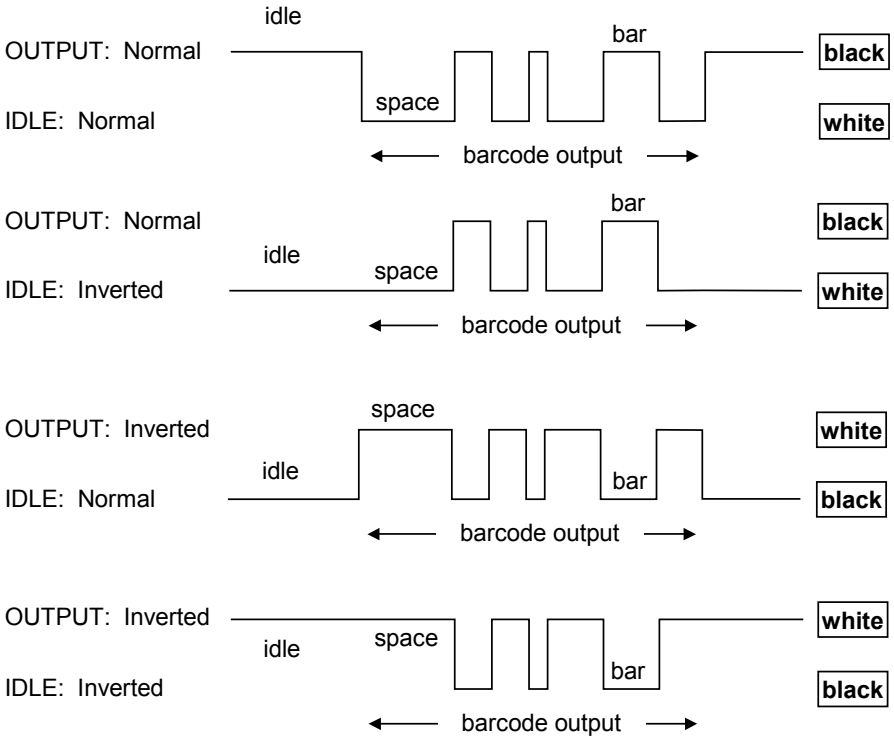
idle
OUTPUT: Normal
bar
black
space
IDLE: Normal
white
barcode output

OUTPUT: Normal
bar
black
idle
space
IDLE: Inverted
white
barcode output

space
OUTPUT: Inverted
white
idle
bar
IDLE: Normal
black
barcode output

OUTPUT: Inverted
white
space
idle
bar
IDLE: Inverted
black
barcode output